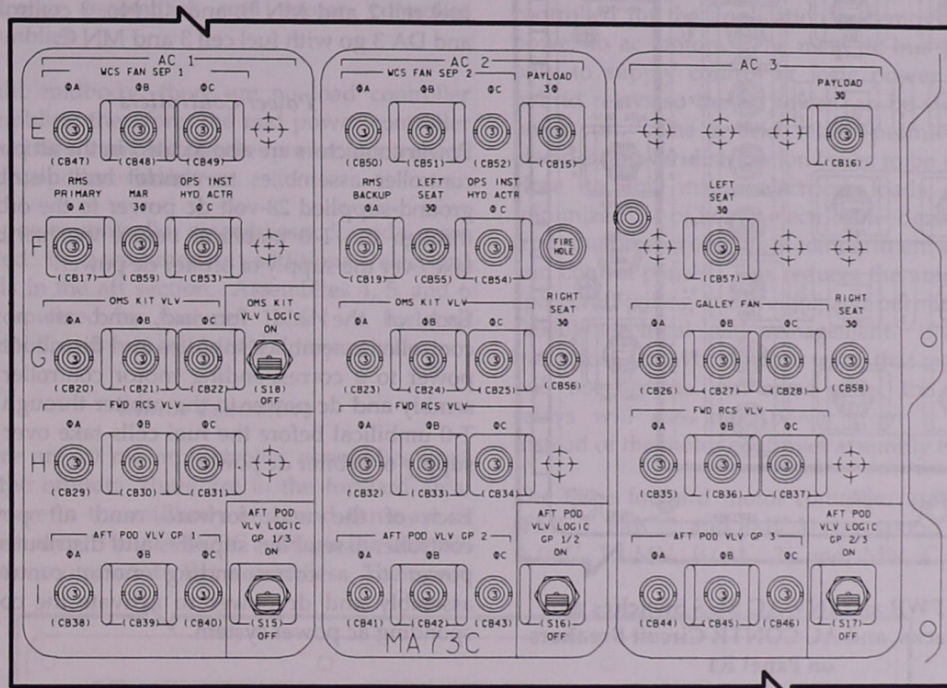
AC 1
WCS FAN SEP 1
ΦA ΦB ΦC
E
(CB47) (CB48) (CB49)
RMS PRIMARY ΦA
MAR 3Φ
OPS INST HYD ACTR ΦC
F
(CB17) (CB59) (CB53)
OMS KIT VLV
ΦA ΦB ΦC
OMS KIT VLV LOGIC ON
G
(CB20) (CB21) (CB22)
(S18) OFF
FWD RCS VLV
ΦA ΦB ΦC
H
(CB29) (CB30) (CB31)
AFT POD VLV GP 1
ΦA ΦB ΦC
AFT POD VLV LOGIC GP 1/3 ON
I
(CB38) (CB39) (CB40)
(S15) OFF

AC 2
WCS FAN SEP 2
ΦA ΦB ΦC
PAYLOAD 3Φ
(CB50) (CB51) (CB52) (CB15)
RMS BACKUP ΦA
LEFT SEAT 3Φ
OPS INST HYD ACTR ΦC
FIRE HOLE
(CB19) (CB55) (CB54)
OMS KIT VLV
ΦA ΦB ΦC
RIGHT SEAT 3Φ
(CB23) (CB24) (CB25) (CB56)
FWD RCS VLV
ΦA ΦB ΦC
(CB32) (CB33) (CB34)
AFT POD VLV GP 2
ΦA ΦB ΦC
AFT POD VLV LOGIC GP 1/2 ON
(CB41) (CB42) (CB43)
(S16) OFF
MA73C

AC 3
PAYLOAD 3Φ
(CB16)
LEFT SEAT 3Φ
(CB57)
GALLEY FAN
ΦA ΦB ΦC
RIGHT SEAT 3Φ
(CB26) (CB27) (CB28) (CB58)
FWD RCS VLV
ΦA ΦB ΦC
(CB35) (CB36) (CB37)
AFT POD VLV GP 3
ΦA ΦB ΦC
AFT POD VLV LOGIC GP 2/3 ON
(CB44) (CB45) (CB46)
(S17) OFF